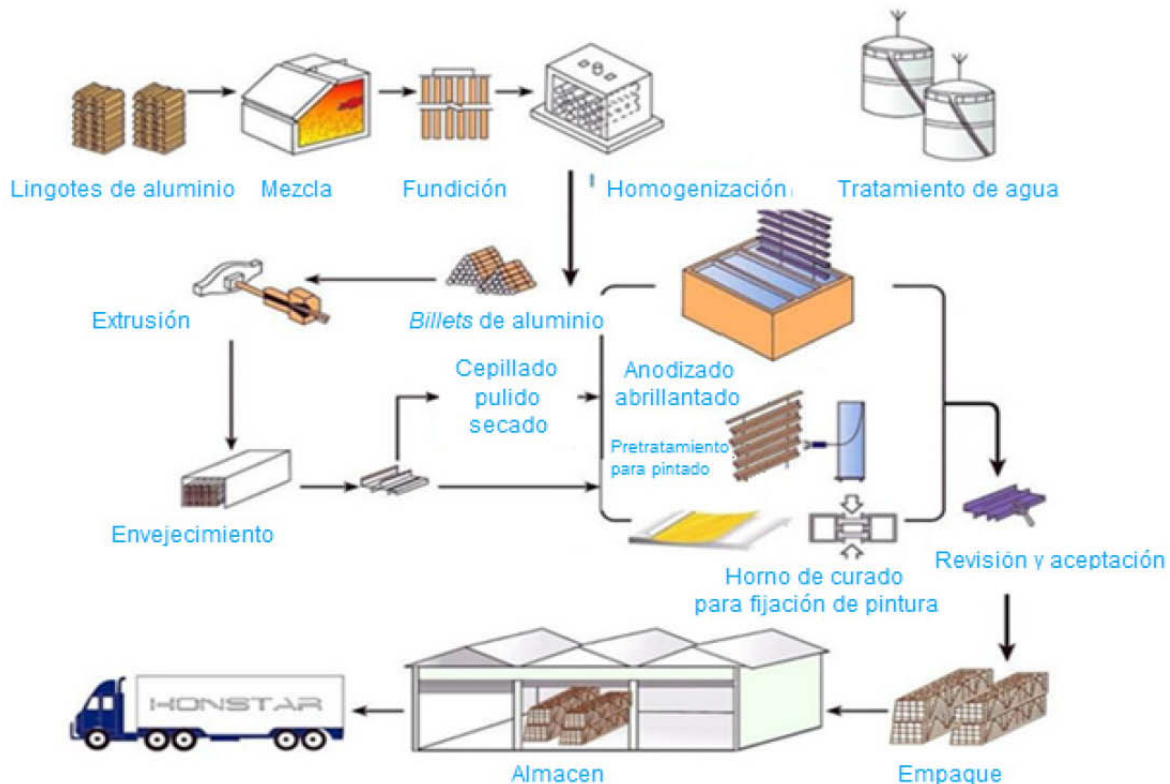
Lingotes de aluminio

Mezcla

Fundición

Homogenización

Tratamiento de agua

Extrusión

*Billets* de aluminio

Cepillado pulido secado

Anodizado abrillantado

Pretratamiento para pintado

Envejecimiento

Horno de curado para fijación de pintura

Revisión y aceptación

HONSTAR

Almacen

Empaque